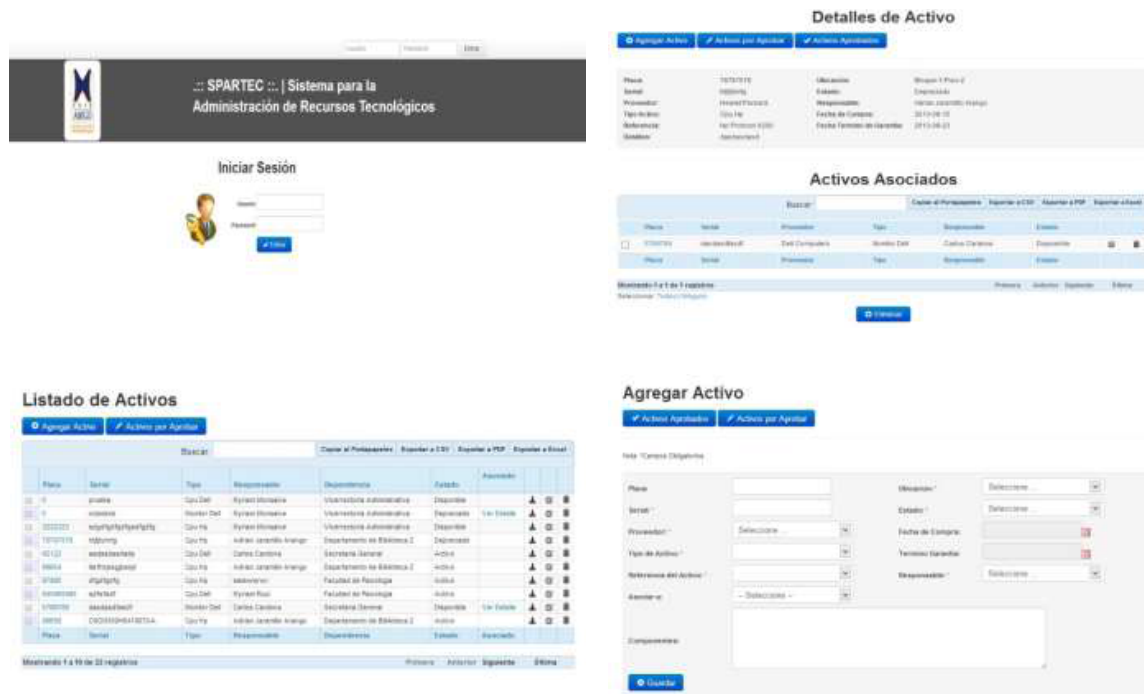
Usuario Password Entrar

.:: SPARTEC ::. | Sistema para la Administración de Recursos Tecnológicos

Iniciar Sesión

Usuario
Password
Entrar

Detalles de Activo

Agregar Activo | Activos por Aprobar | Activos Aprobados

| | | | |
|---|---|---|---|
| Placa: | 74747474 | Ubicación: | Bloque 1 Piso 2 |
| Serial: | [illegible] | Estado: | Disponible |
| Proveedor: | Hewlett Packard | Responsable: | Adrian Jaramillo Arango |
| Tipo Activo: | Cpu Hp | Fecha de Compra: | 2013-08-15 |
| Referencia: | Hp Proliant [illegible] | Fecha Termino de Garantia: | 2013-08-23 |
| Detalles: | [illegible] | | |

Activos Asociados

Buscar: | Copiar al Portapapeles | Exportar a CSV | Exportar a PDF | Exportar a Excel

| | Placa | Serial | Proveedor | Tipo | Responsable | Estado | | |
|---|---|---|---|---|---|---|---|---|
| | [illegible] | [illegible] | Dell Computers | Monitor Dell | Carlos Cardona | Disponible | | |
| | Placa | Serial | Proveedor | Tipo | Responsable | Estado | | |

Mostrando 1 a 1 de 1 registros | Primera | Anterior | Siguiente | Última
Seleccionar: Todos / Ninguno

Eliminar

Listado de Activos

Agregar Activo | Activos por Aprobar

Buscar: | Copiar al Portapapeles | Exportar a CSV | Exportar a PDF | Exportar a Excel

| | Placa | Serial | Tipo | Responsable | Dependencia | Estado | Asociados |
|---|---|---|---|---|---|---|---|
| | 0 | prueba | Cpu Dell | Ryrsen Monsalve | Vicerrectoria Administrativa | Disponible | |
| | 0 | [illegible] | Monitor Dell | Ryrsen Monsalve | Vicerrectoria Administrativa | Disponible | Ver Detalle |
| | 3333333 | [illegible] | Cpu Hp | Ryrsen Monsalve | Vicerrectoria Administrativa | Disponible | |
| | 74747474 | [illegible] | Cpu Hp | Adrian Jaramillo Arango | Departamento de Biblioteca 2 | Disponible | |
| | 45122 | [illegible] | Cpu Dell | Carlos Cardona | Secretaria General | Activo | |
| | 89654 | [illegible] | Cpu Hp | Adrian Jaramillo Arango | Departamento de Biblioteca 2 | Activo | |
| | 97895 | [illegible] | Cpu Hp | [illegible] | Facultad de Psicologia | Activo | |
| | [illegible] | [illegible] | Cpu Dell | Ryrsen Ruiz | Facultad de Psicologia | Activo | |
| | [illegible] | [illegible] | Monitor Dell | Carlos Cardona | Secretaria General | Disponible | Ver Detalle |
| | 98595 | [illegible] | Cpu Hp | Adrian Jaramillo Arango | Departamento de Biblioteca 2 | Activo | |
| | Placa | Serial | Tipo | Responsable | Dependencia | Estado | Asociados |

Mostrando 1 a 10 de 22 registros | Primera | Anterior | Siguiente | Última

Agregar Activo

Activos Aprobados | Activos por Aprobar

Nota: *Campos Obligatorios

Placa: | Ubicación: * Seleccione ...
Serial: * | Estado: * Seleccione ...
Proveedor: * Seleccione ... | Fecha de Compra:
Tipo de Activo: * | Termino Garantia:
Referencia del Activo: * | Responsable: * Seleccione ...
Asociar a: -- Seleccione --
Componentes:

Guardar